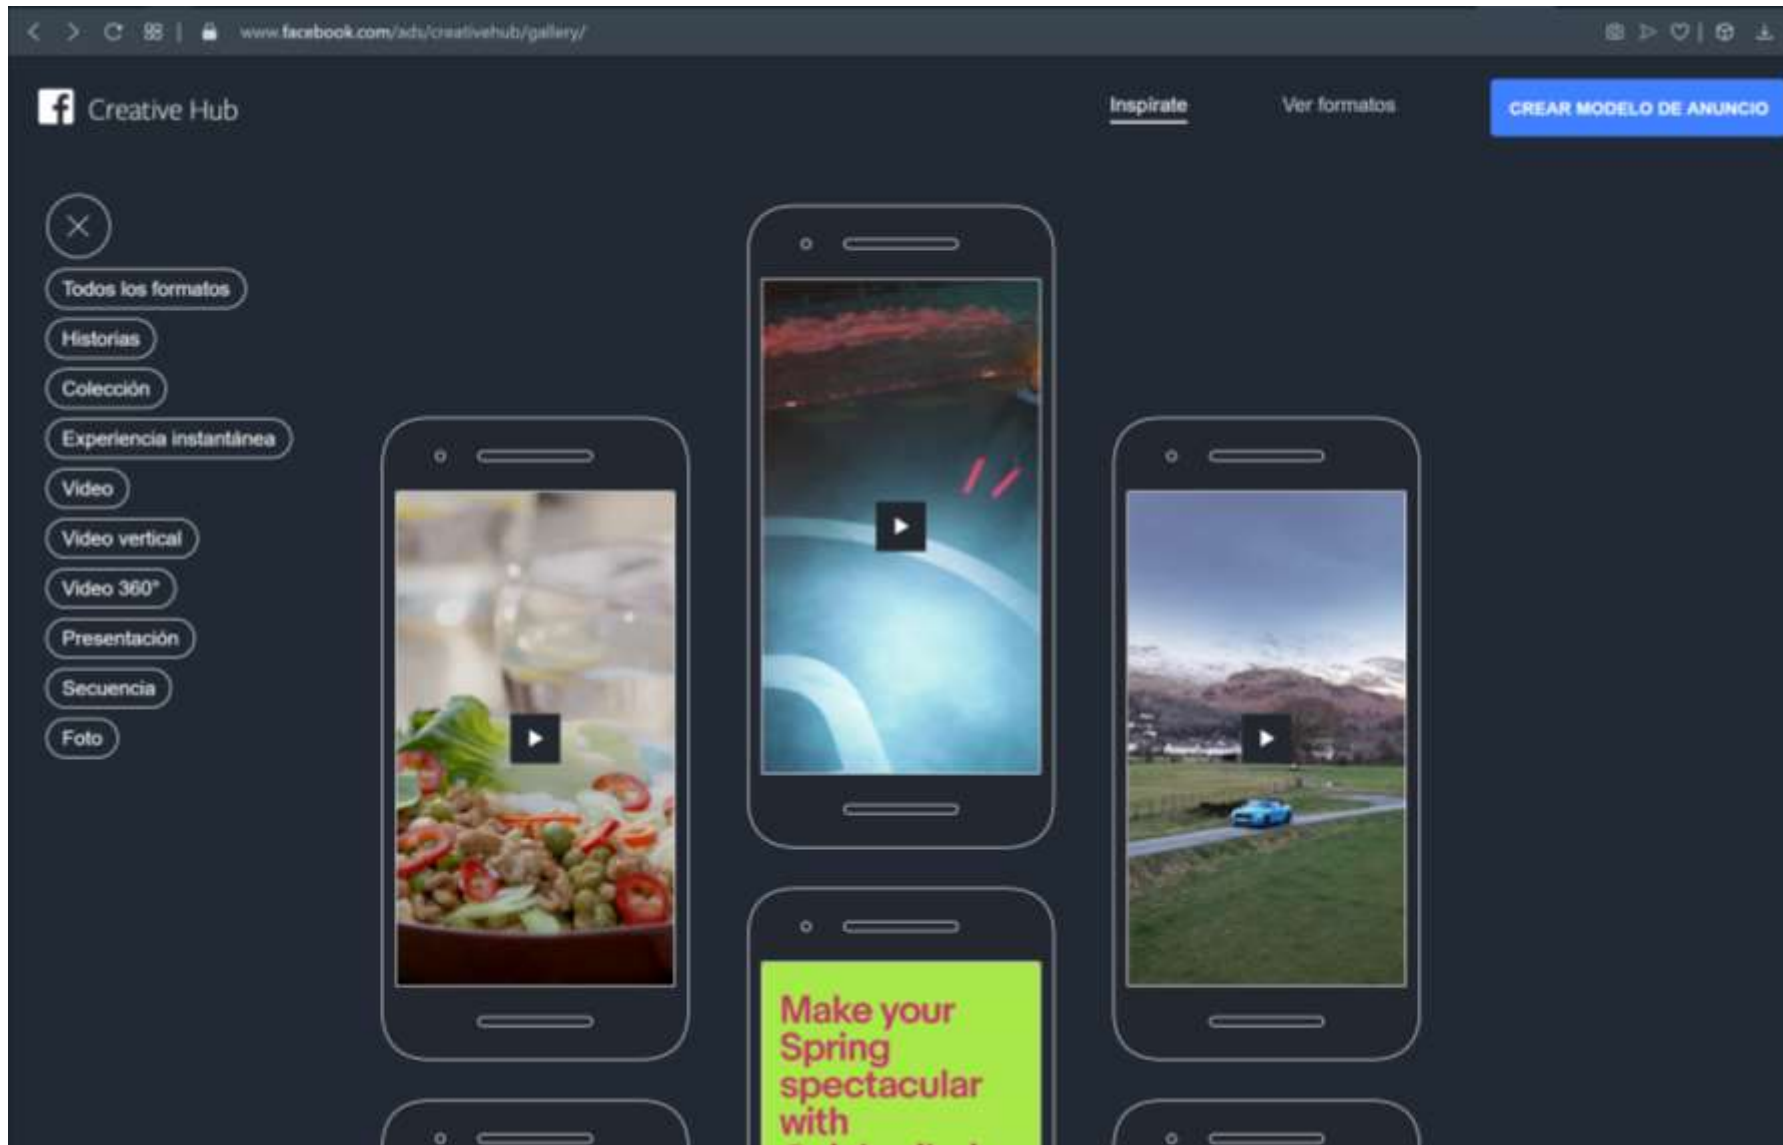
www.facebook.com/ads/creativehub/gallery/

Creative Hub

Inspírate

Ver formatos

CREAR MODELO DE ANUNCIO

Todos los formatos

Historias

Colección

Experiencia instantánea

Video

Video vertical

Video 360°

Presentación

Secuencia

Foto

Make your Spring spectacular with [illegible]